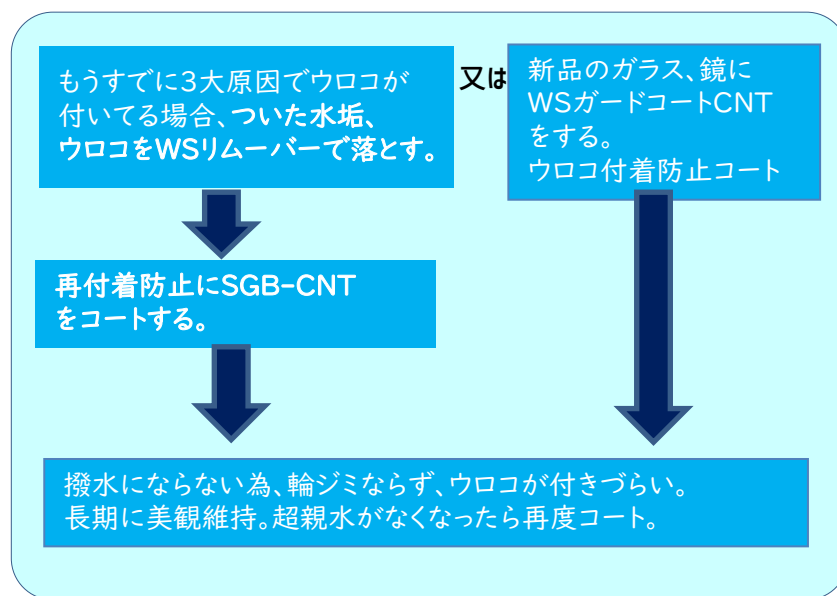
もうすでに3大原因でウロコが付いてる場合、ついた水垢、ウロコをWSリムーバーで落とす。

又は

新品のガラス、鏡にWSガードコートCNTをする。
ウロコ付着防止コート

再付着防止にSGB-CNTをコートする。

撥水にならない為、輪ジミならず、ウロコが付きづらい。
長期に美観維持。超親水がなくなったら再度コート。